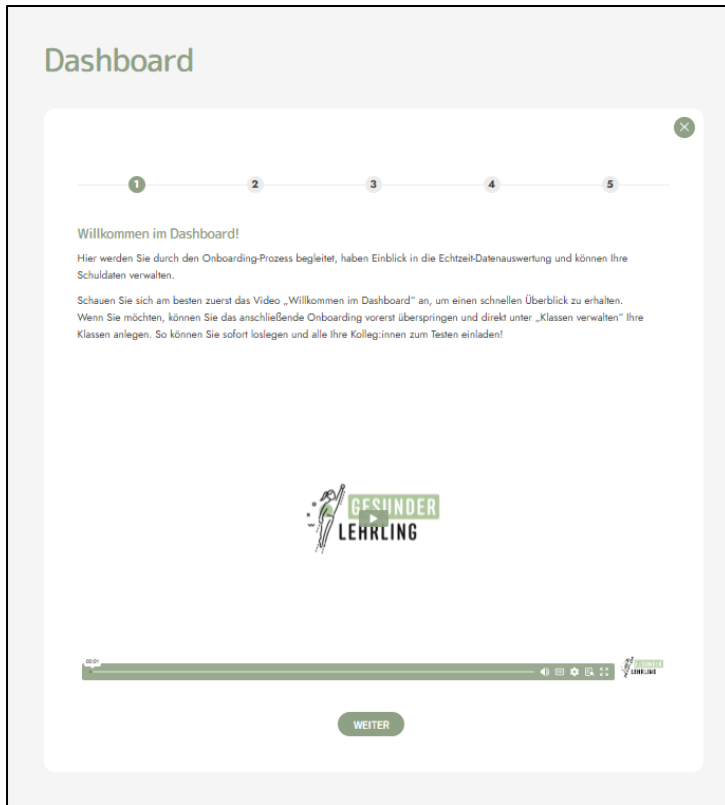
Dashboard

1 2 3 4 5

Willkommen im Dashboard!

Hier werden Sie durch den Onboarding-Prozess begleitet, haben Einblick in die Echtzeit-Datenauswertung und können Ihre Schuldaten verwalten.

Schauen Sie sich am besten zuerst das Video „Willkommen im Dashboard" an, um einen schnellen Überblick zu erhalten. Wenn Sie möchten, können Sie das anschließende Onboarding vorerst überspringen und direkt unter „Klassen verwalten" Ihre Klassen anlegen. So können Sie sofort loslegen und alle Ihre Kolleg:innen zum Testen einladen!

GESUNDER LEHRLING

00:01

GESUNDER LEHRLING

WEITER